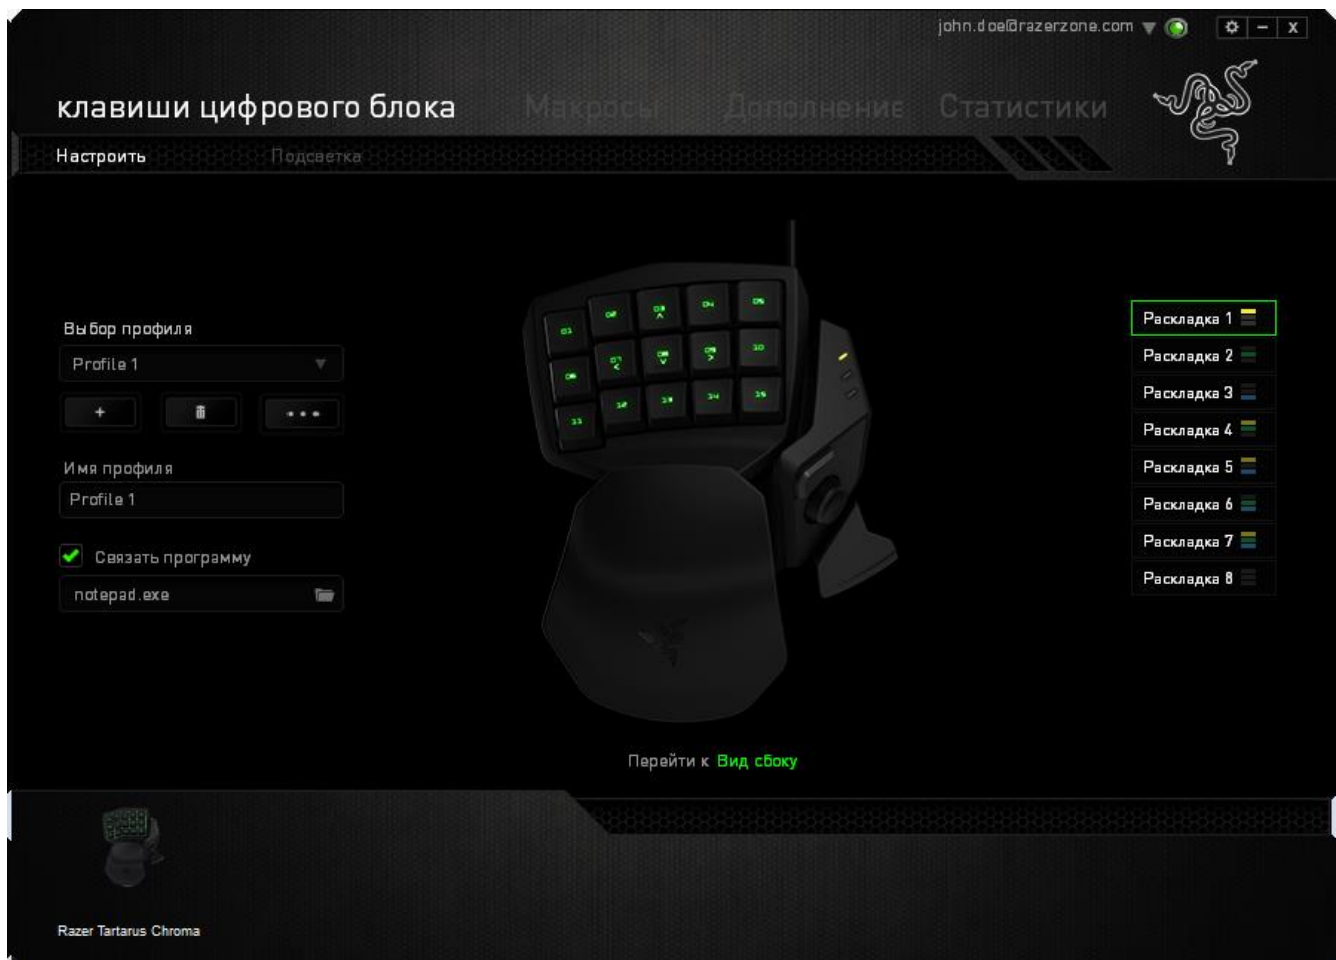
john.doe@razerzone.com

клавиши цифрового блока Макросы Дополнение Статистики

Настроить Подсветка

Выбор профиля

Profile 1

+ •••

Имя профиля

Profile 1

Связать программу

notepad.exe

01 02 03 04 05
06 07 08 09 10
11 12 13 14 15

Раскладка 1
Раскладка 2
Раскладка 3
Раскладка 4
Раскладка 5
Раскладка 6
Раскладка 7
Раскладка 8

Перейти к Вид сбоку

Razer Tartarus Chroma